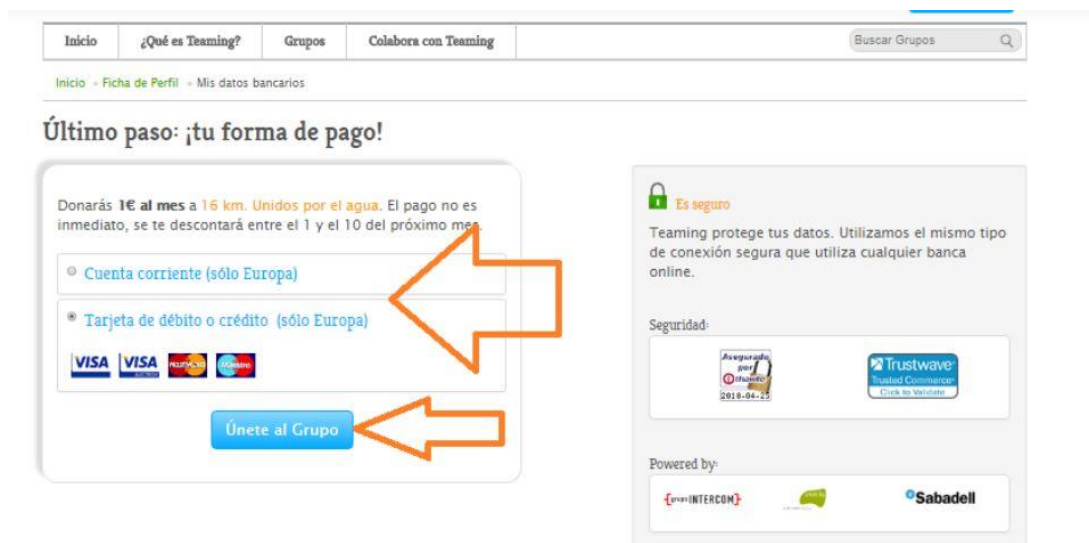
Inicio | ¿Qué es Teaming? | Grupos | Colabora con Teaming | Buscar Grupos

Inicio » Ficha de Perfil » Mis datos bancarios

Último paso: ¡tu forma de pago!

Donarás 1€ al mes a 16 km. Unidos por el agua. El pago no es inmediato, se te descontará entre el 1 y el 10 del próximo mes.

Cuenta corriente (sólo Europa)

Tarjeta de débito o crédito (sólo Europa)

VISA VISA MasterCard Maestro

Únete al Grupo

Es seguro

Teaming protege tus datos. Utilizamos el mismo tipo de conexión segura que utiliza cualquier banca online.

Seguridad:

Asegurado por thawte 2018-04-25

Trustwave Trusted Commerce Click to Validate

Powered by:

{grupo INTERCOM}

Sabadell